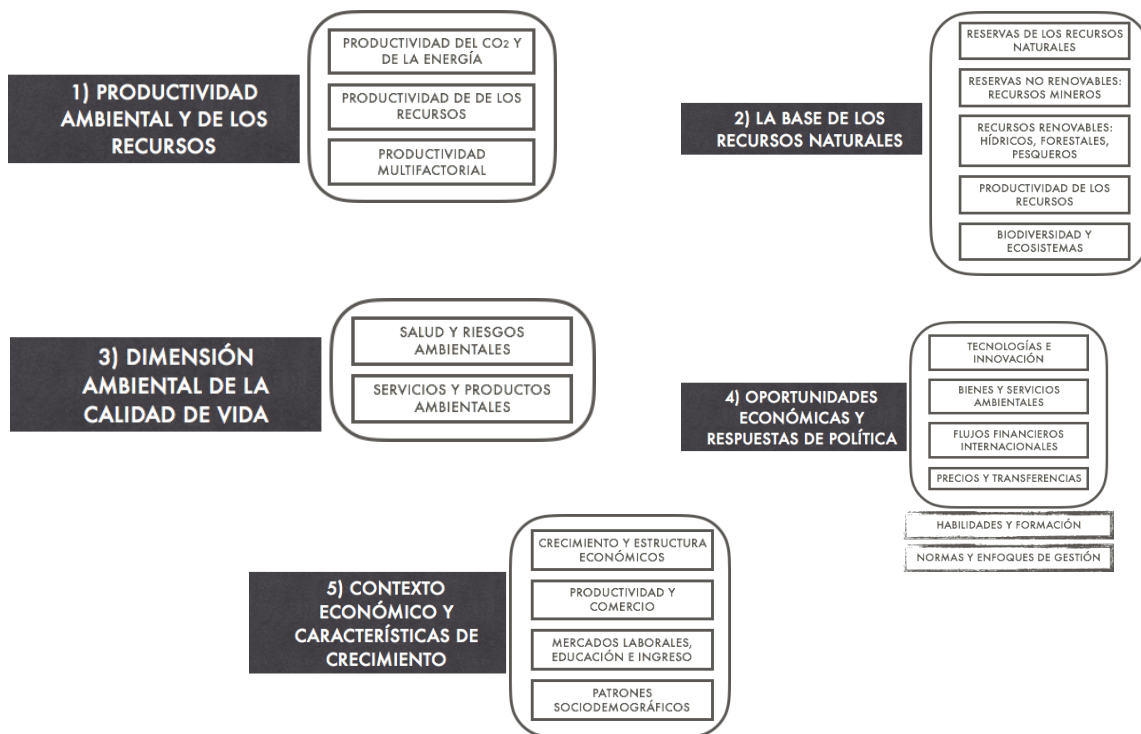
1) PRODUCTIVIDAD AMBIENTAL Y DE LOS RECURSOS

PRODUCTIVIDAD DEL $CO_2$ Y DE LA ENERGÍA

PRODUCTIVIDAD DE DE LOS RECURSOS

PRODUCTIVIDAD MULTIFACTORIAL

2) LA BASE DE LOS RECURSOS NATURALES

RESERVAS DE LOS RECURSOS NATURALES

RESERVAS NO RENOVABLES: RECURSOS MINEROS

RECURSOS RENOVABLES: HÍDRICOS, FORESTALES, PESQUEROS

PRODUCTIVIDAD DE LOS RECURSOS

BIODIVERSIDAD Y ECOSISTEMAS

3) DIMENSIÓN AMBIENTAL DE LA CALIDAD DE VIDA

SALUD Y RIESGOS AMBIENTALES

SERVICIOS Y PRODUCTOS AMBIENTALES

4) OPORTUNIDADES ECONÓMICAS Y RESPUESTAS DE POLÍTICA

TECNOLOGÍAS E INNOVACIÓN

BIENES Y SERVICIOS AMBIENTALES

FLUJOS FINANCIEROS INTERNACIONALES

PRECIOS Y TRANSFERENCIAS

HABILIDADES Y FORMACIÓN

NORMAS Y ENFOQUES DE GESTIÓN

5) CONTEXTO ECONÓMICO Y CARACTERÍSTICAS DE CRECIMIENTO

CRECIMIENTO Y ESTRUCTURA ECONÓMICOS

PRODUCTIVIDAD Y COMERCIO

MERCADOS LABORALES, EDUCACIÓN E INGRESO

PATRONES SOCIODEMOGRÁFICOS